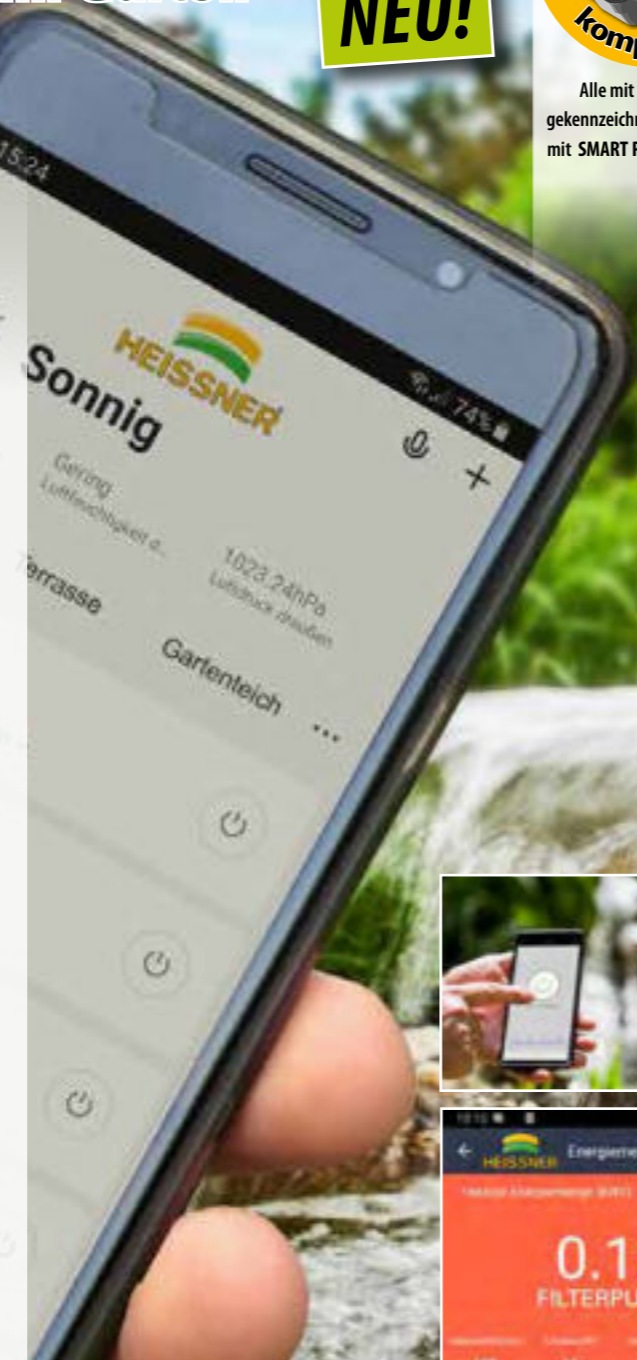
im Garten

NEU!

komp

Alle mit gekennzeichn mit SMART F

15:24

74%

HEISSNER

Sonnig

Gering
Luftfeuchtigkeit d...

1023.24hPa
Luftdruck draußen

Terrasse

Gartenteich

...

HEISSNER

Energieme

0.1

FILTERPU